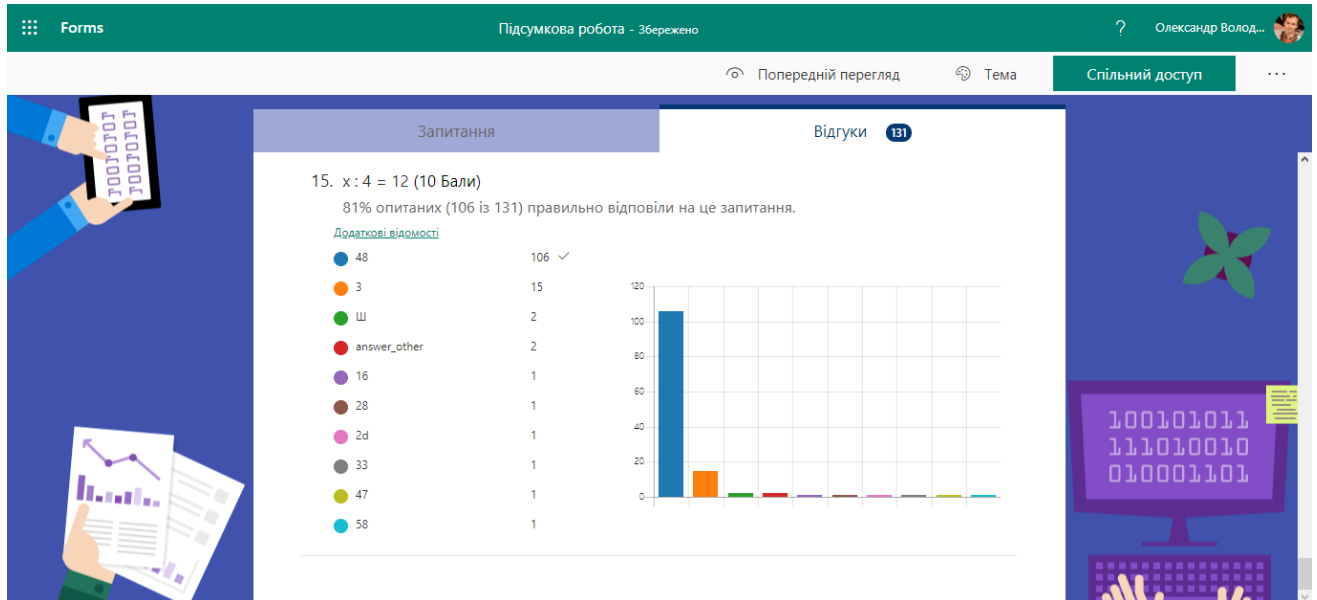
Forms

Підсумкова робота - Збережено

?

Олександр Волод...

Попередній перегляд

Тема

Спільний доступ

...

Запитання

Відгуки 131

15. x : 4 = 12 (10 Бали)

81% опитаних (106 із 131) правильно відповіли на це запитання.

Додаткові відомості

| | |
|---|---|
| 48 | 106 ✓ |
| 3 | 15 |
| Ш | 2 |
| answer_other | 2 |
| 16 | 1 |
| 28 | 1 |
| 2d | 1 |
| 33 | 1 |
| 47 | 1 |
| 58 | 1 |

120
100
80
60
40
20
0

100101011
111010010
010001101

10010101
10010101
10010101
10010101